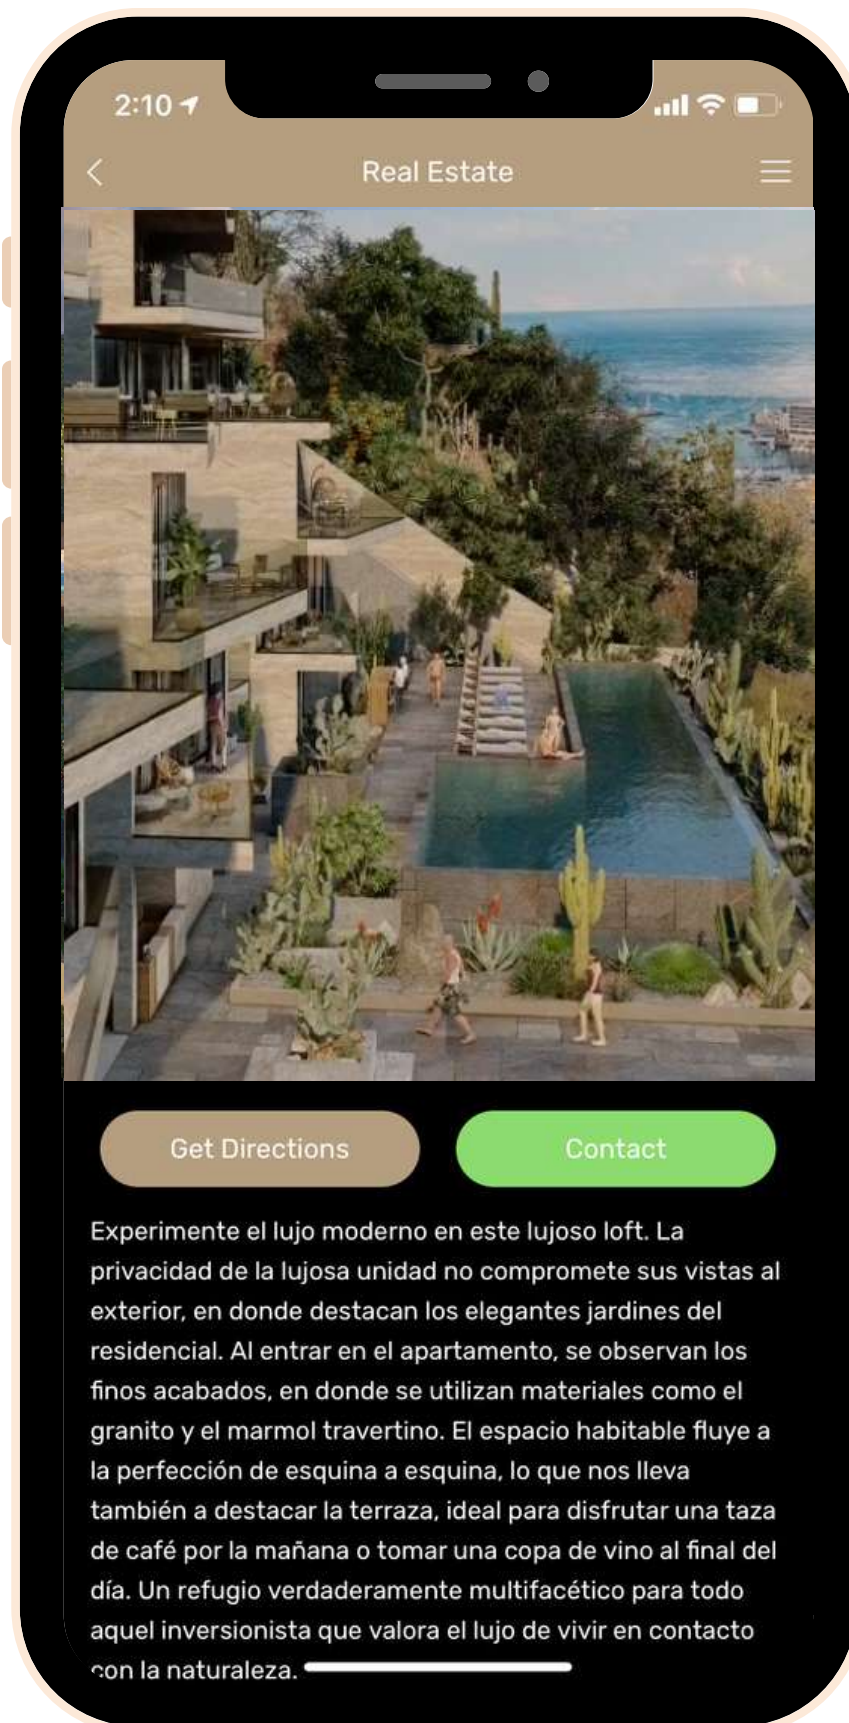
2:10

Real Estate

Get Directions

Contact

Experimente el lujo moderno en este lujoso loft. La privacidad de la lujosa unidad no compromete sus vistas al exterior, en donde destacan los elegantes jardines del residencial. Al entrar en el apartamento, se observan los finos acabados, en donde se utilizan materiales como el granito y el marmol travertino. El espacio habitable fluye a la perfección de esquina a esquina, lo que nos lleva también a destacar la terraza, ideal para disfrutar una taza de café por la mañana o tomar una copa de vino al final del día. Un refugio verdaderamente multifacético para todo aquel inversionista que valora el lujo de vivir en contacto con la naturaleza.